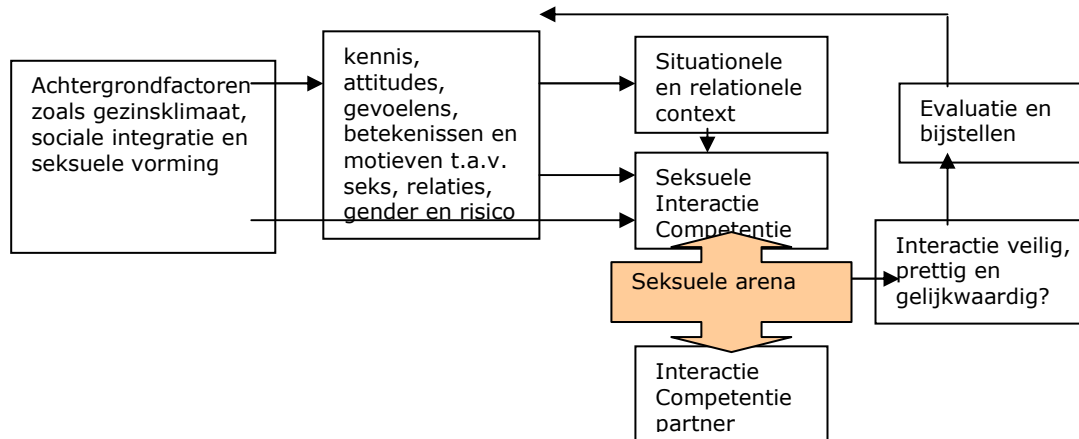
Achtergrondfactoren zoals gezinsklimaat, sociale integratie en seksuele vorming

kennis, attitudes, gevoelens, betekenissen en motieven t.a.v. seks, relaties, gender en risico

Situationele en relationele context

Seksuele Interactie Competentie

Seksuele arena

Interactie Competentie partner

Interactie veilig, prettig en gelijkwaardig?

Evaluatie en bijstellen